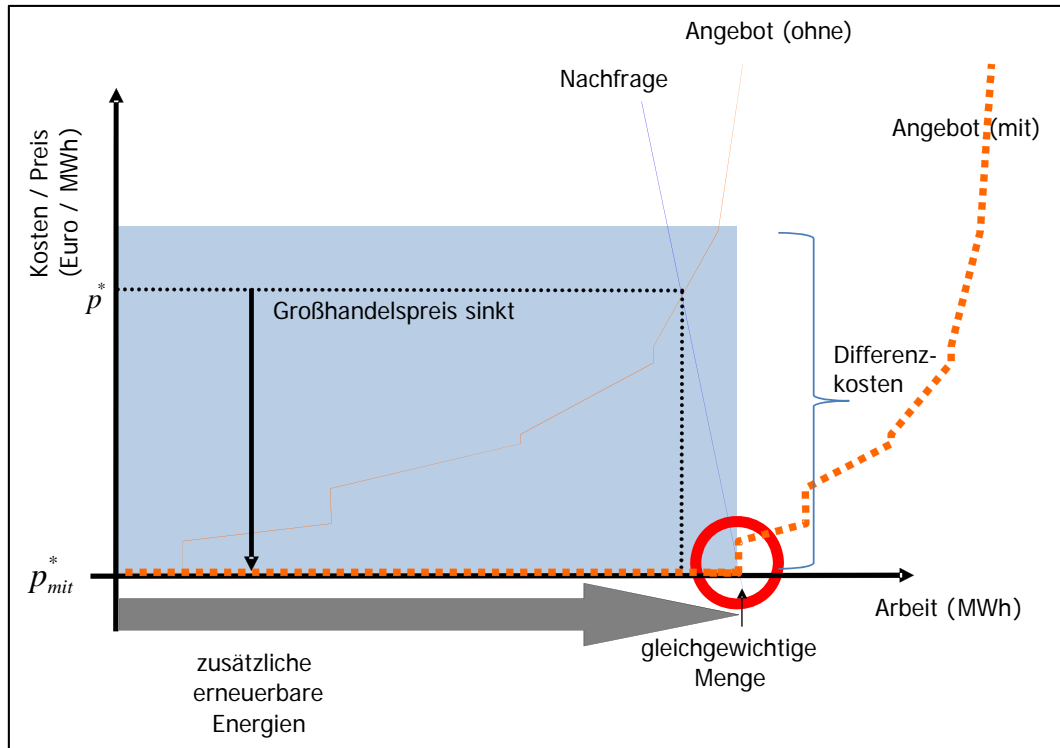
Angebot (ohne)

Nachfrage

Angebot (mit)

Kosten / Preis (Euro / MWh)

$p^*$

Großhandelspreis sinkt

Differenzkosten

$p^*_{mit}$

Arbeit (MWh)

zusätzliche erneuerbare Energien

gleichgewichtige Menge